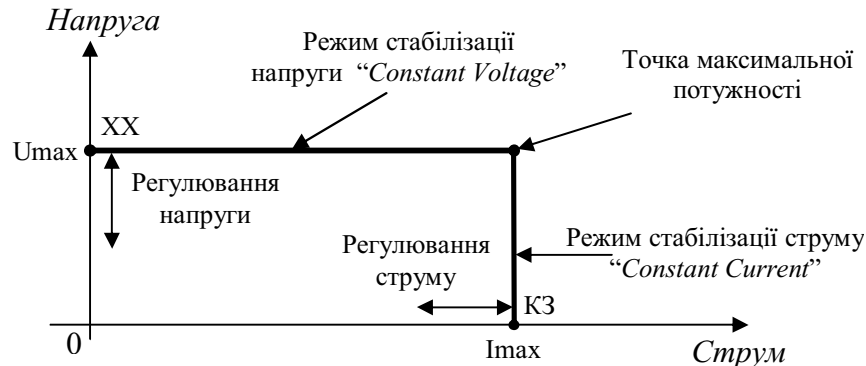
Напруга

Режим стабілізації напруги "Constant Voltage"

Точка максимальної потужності

XX

Umax

Регулювання напруги

Регулювання струму

Режим стабілізації струму "Constant Current"

КЗ

0

Imax

Струм